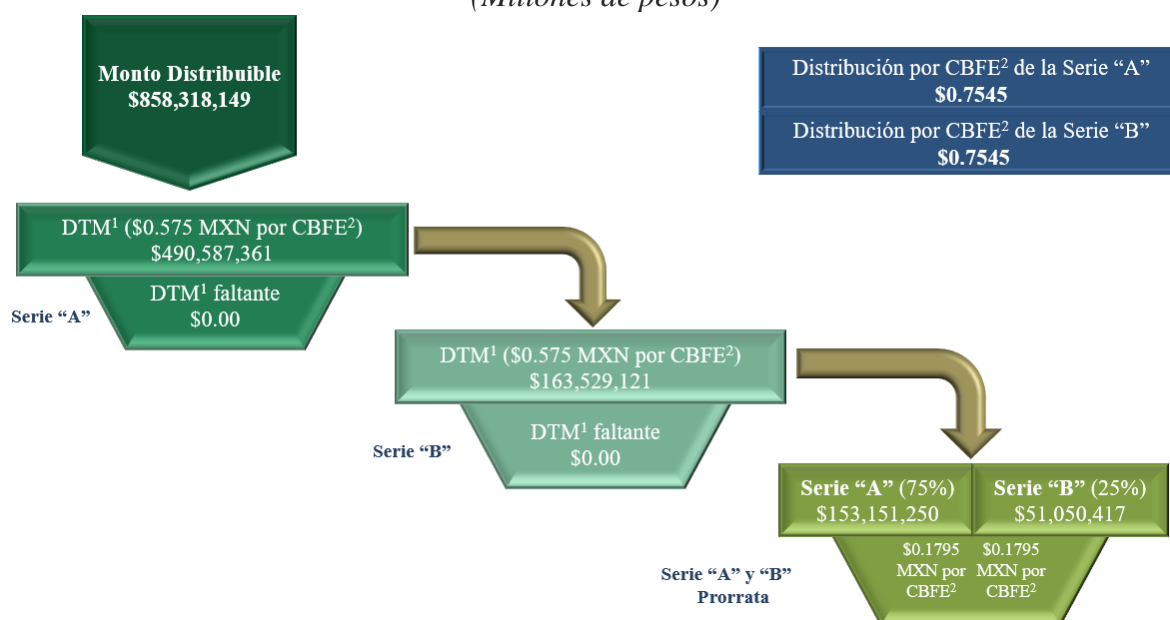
(Millones de pesos)

Monto Distribuible
$858,318,149

Distribución por CBFE$^2$ de la Serie "A"
$0.7545

Distribución por CBFE$^2$ de la Serie "B"
$0.7545

DTM$^1$ ($0.575 MXN por CBFE$^2$)
$490,587,361

DTM$^1$ faltante
$0.00

Serie "A"

DTM$^1$ ($0.575 MXN por CBFE$^2$)
$163,529,121

DTM$^1$ faltante
$0.00

Serie "B"

Serie "A" (75%)
$153,151,250

Serie "B" (25%)
$51,050,417

$0.1795 MXN por CBFE$^2$

$0.1795 MXN por CBFE$^2$

Serie "A" y "B"
Prorrata